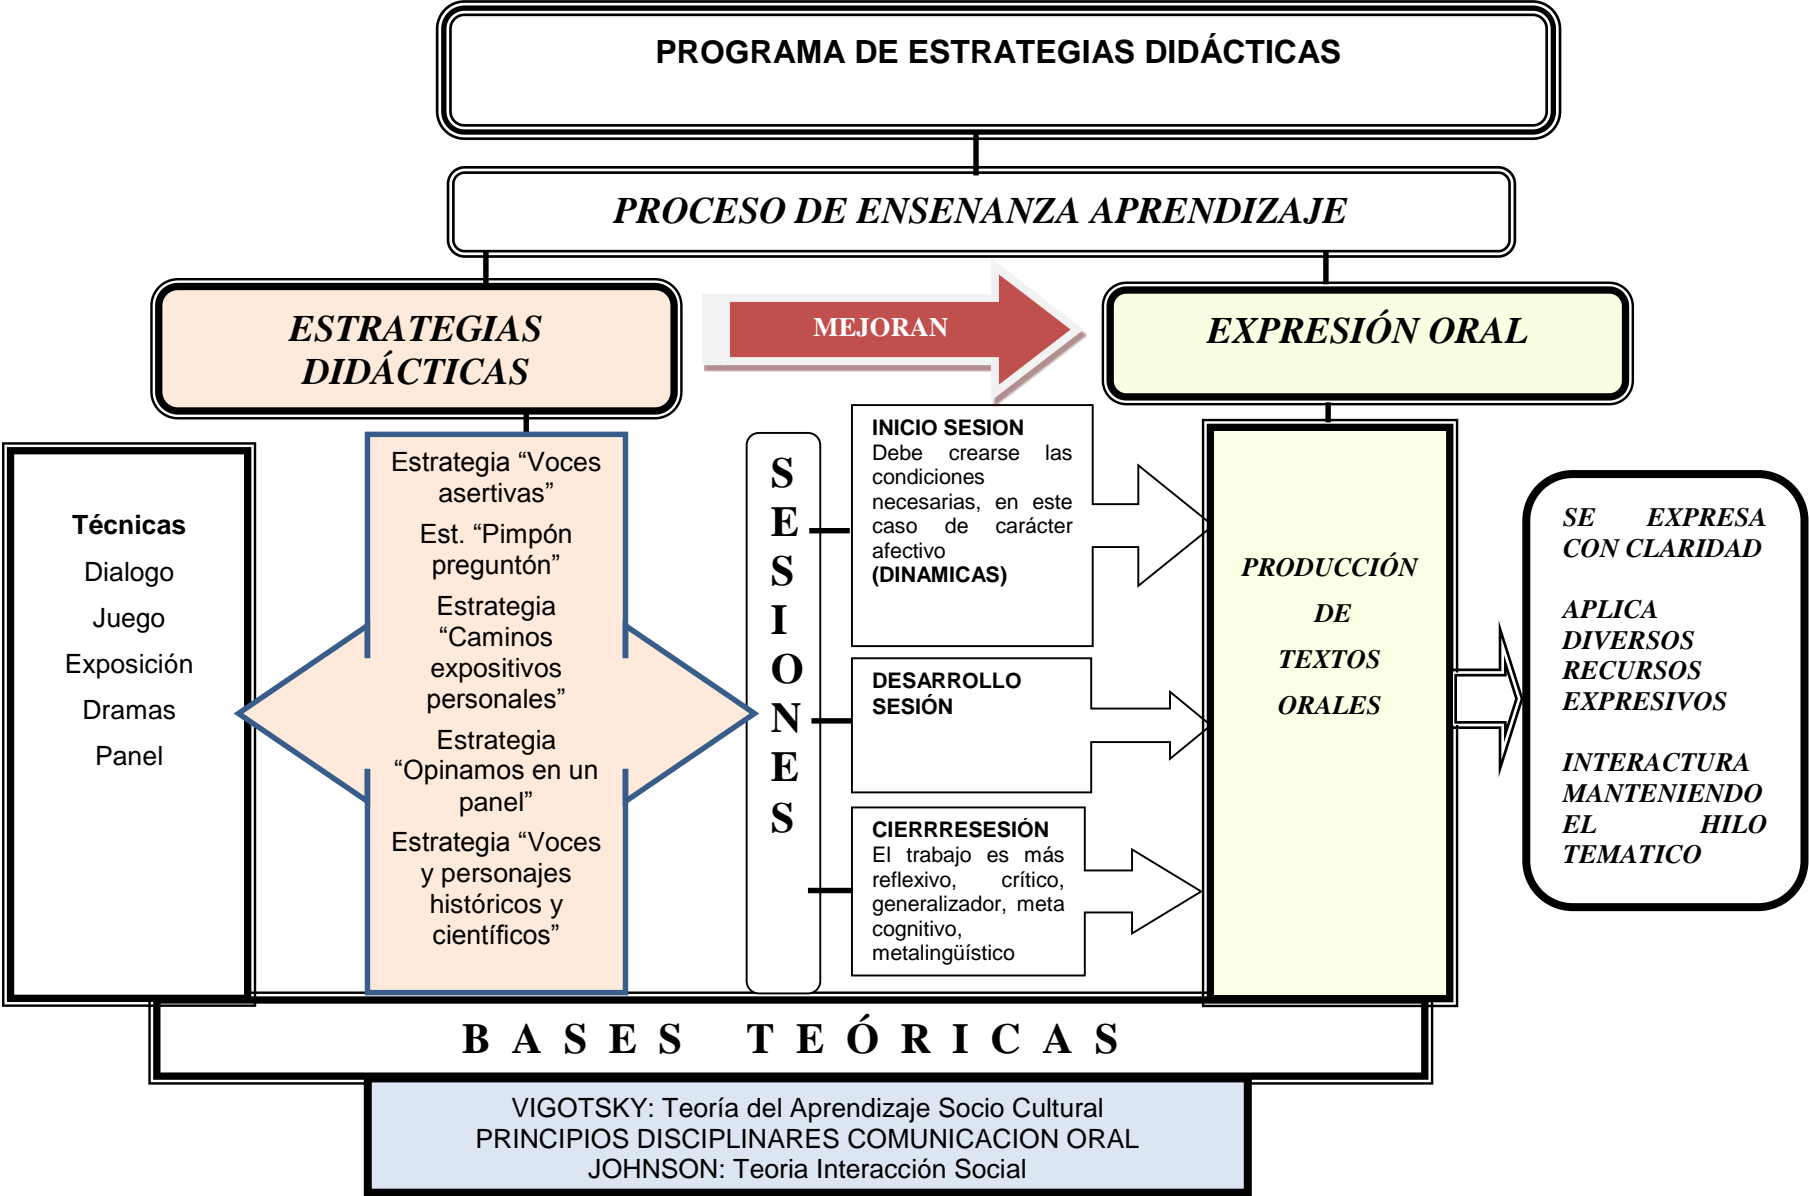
PROGRAMA DE ESTRATEGIAS DIDÁCTICAS

PROCESO DE ENSENANZA APRENDIZAJE

ESTRATEGIAS DIDÁCTICAS

MEJORAN

EXPRESIÓN ORAL

Técnicas
Dialogo
Juego
Exposición
Dramas
Panel

Estrategia “Voces asertivas”
Est. “Pimpón preguntón”
Estrategia “Caminos expositivos personales”
Estrategia “Opinamos en un panel”
Estrategia “Voces y personajes históricos y científicos”

SESIONES

INICIO SESION
Debe crearse las condiciones necesarias, en este caso de carácter afectivo (DINAMICAS)

DESARROLLO SESIÓN

CIERRRESESIÓN
El trabajo es más reflexivo, crítico, generalizador, meta cognitivo, metalingüístico

PRODUCCIÓN DE TEXTOS ORALES

SE EXPRESA CON CLARIDAD

APLICA DIVERSOS RECURSOS EXPRESIVOS

INTERACTURA MANTENIENDO EL HILO TEMATICO

BASES TEÓRICAS

VIGOTSKY: Teoría del Aprendizaje Socio Cultural
PRINCIPIOS DISCIPLINARES COMUNICACION ORAL
JOHNSON: Teoria Interacción Social